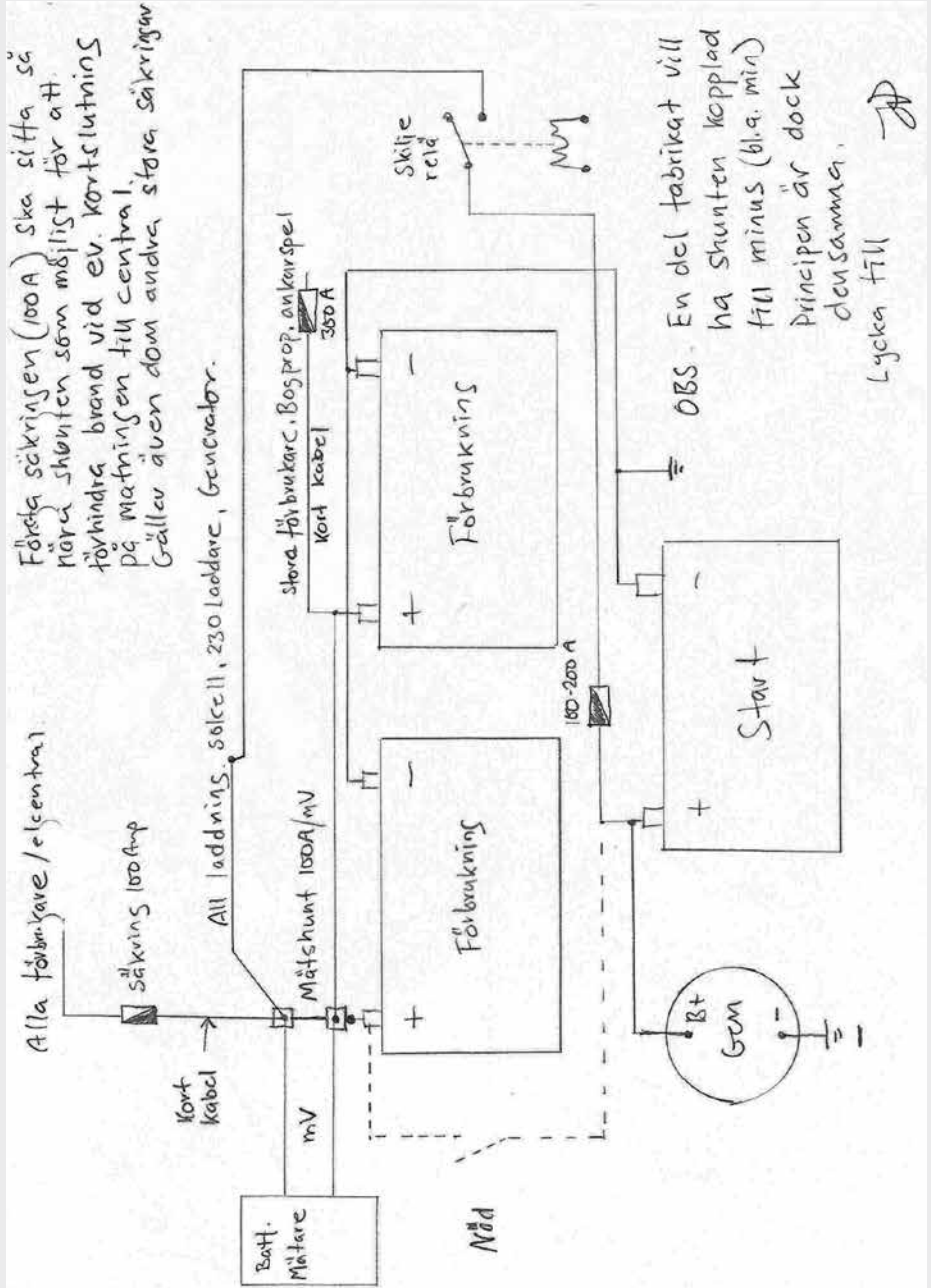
Första säkringen (100A) ska sitta så nära shunten som möjligt för att förhindra brand vid ev. kortslutning på matningen till central. Gäller även dom andra stora säkringar

Alla förbrukare / elcentral

säkring 100Amp

Kort kabel

All laddning, solcell, 230 Laddare, Generator.

Mätshunt 100A/mV

mV

Batt. Mätare

Stora förbrukare, Bosprop, ankarspel

Kort kabel

350 A

Skilje relä

180-200 A

Förbrukning

Förbrukning

Start

Gen

B+

+

-

+

-

+

-

Nöd

OBS. En del fabrikat vill ha shunten kopplad till minus (bl.a. min) Principen är dock densamma.

Lycka till